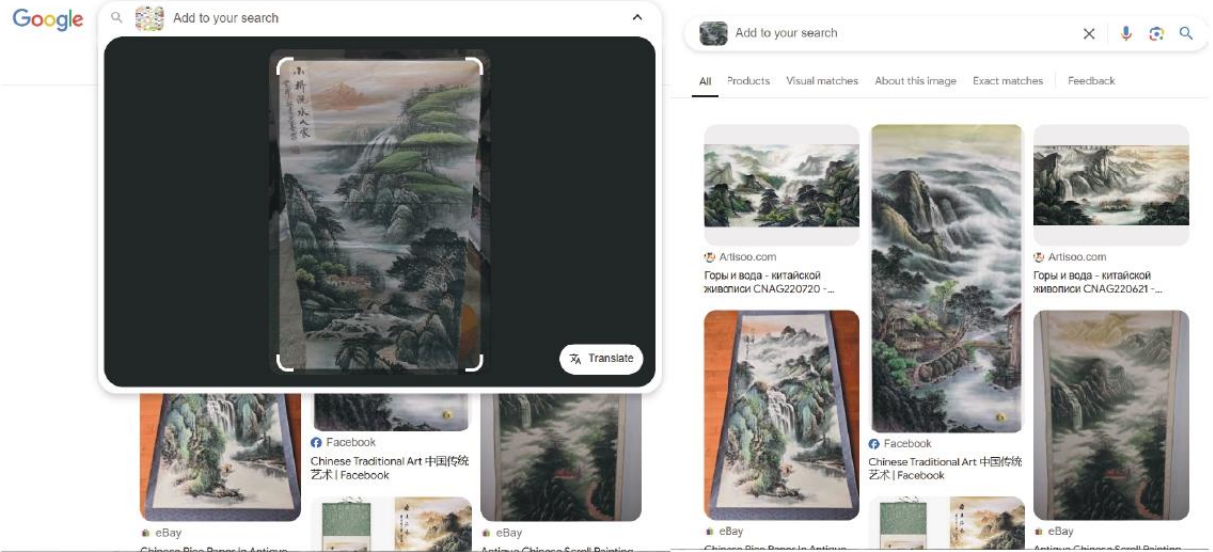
Google

Add to your search

Translate

Facebook
Chinese Traditional Art 中国传统艺术 | Facebook

eBay

eBay

Add to your search

All Products Visual matches About this image Exact matches Feedback

Artisoo.com
Горы и вода - китайской живописи CNAG220720 - ...

Artisoo.com
Горы и вода - китайской живописи CNAG220621 - ...

Facebook
Chinese Traditional Art 中国传统艺术 | Facebook

eBay

eBay